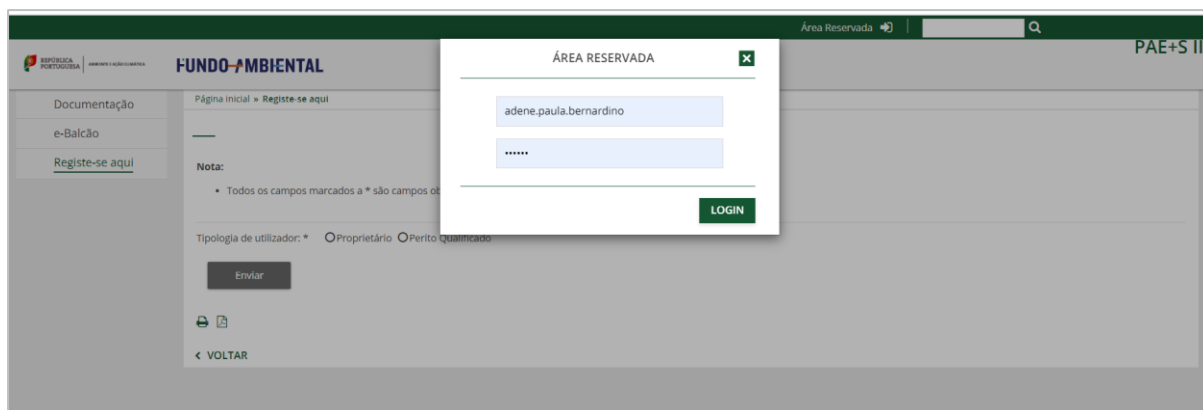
Área Reservada

REPÚBLICA PORTUGUESA | AMBIENTE E AÇÃO CLIMÁTICA

FUNDO AMBIENTAL

PAE+S II

Documentação

e-Balcão

Registe-se aqui

Página inicial » Registe-se aqui

Nota:

• Todos os campos marcados a * são campos ob

Tipologia de utilizador: * Proprietário Perito Qualificado

Enviar

< VOLTAR

ÁREA RESERVADA

adene.paula.bernardino

••••••

LOGIN